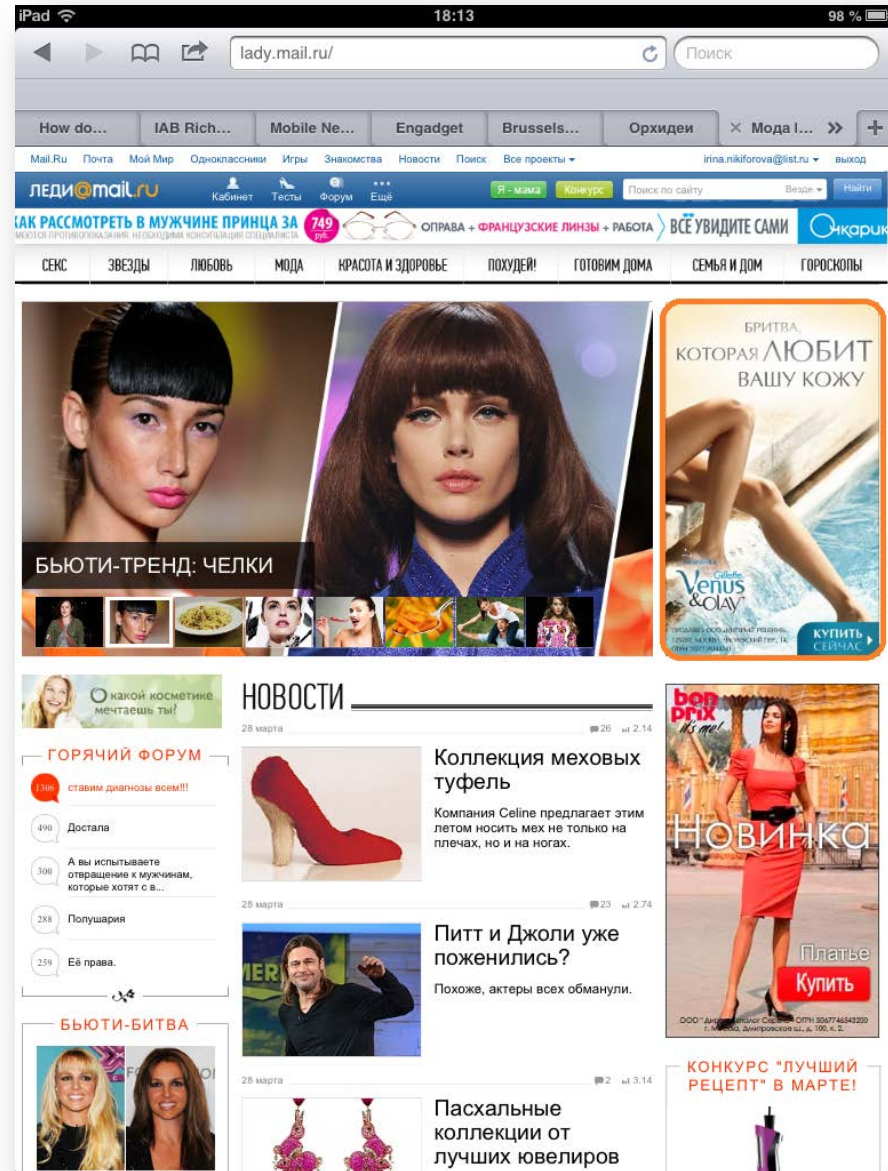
iPad 18:13 98 %

lady.mail.ru/ Поиск

How do... IAB Rich... Mobile Ne... Engadget Brussels... Орхидеи Мода l... »

Mail.Ru Почта Мой Мир Одноклассники Игры Знакомства Новости Поиск Все проекты ▾ irina.nikiforova@list.ru ▾ выход

леди@mail.ru Кабинет Тесты Форум Ещё Я - мама Конкурс Поиск по сайту Везде ▾ Найти

КАК РАССМОТРЕТЬ В МУЖЧИНЕ ПРИНЦА ЗА 749 руб. ОПРАВА + ФРАНЦУЗСКИЕ ЛИНЗЫ + РАБОТА ВСЁ УВИДИТЕ САМИ Очкарик

СЕКС ЗВЕЗДЫ ЛЮБОВЬ МОДА КРАСОТА И ЗДОРОВЬЕ ПОХУДЕЙ! ГОТОВИМ ДОМА СЕМЬЯ И ДОМ ГОРОСКОПЫ

БЬЮТИ-ТРЕНД: ЧЕЛКИ

БРИТВА, КОТОРАЯ ЛЮБИТ ВАШУ КОЖУ

Gillette Venus & Olay

КУПИТЬ СЕЙЧАС

О какой косметике мечтаешь ты?

ГОРЯЧИЙ ФОРУМ

1306 ставим диагнозы всем!!!

490 Достала

300 А вы испытываете отвращение к мужчинам, которые хотят с в...

288 Полушария

259 Её права.

БЬЮТИ-БИТВА

НОВОСТИ

28 марта 26 2.14

Коллекция меховых туфель

Компания Celine предлагает этим летом носить мех не только на плечах, но и на ногах.

28 марта 23 2.74

Питт и Джоли уже поженились?

Похоже, актеры всех обманули.

28 марта 2 3.14

Пасхальные коллекции от лучших ювелиров

bon prix it's me!

Новинка

Платье

Купить

КОНКУРС "ЛУЧШИЙ РЕЦЕПТ" В МАРТЕ!